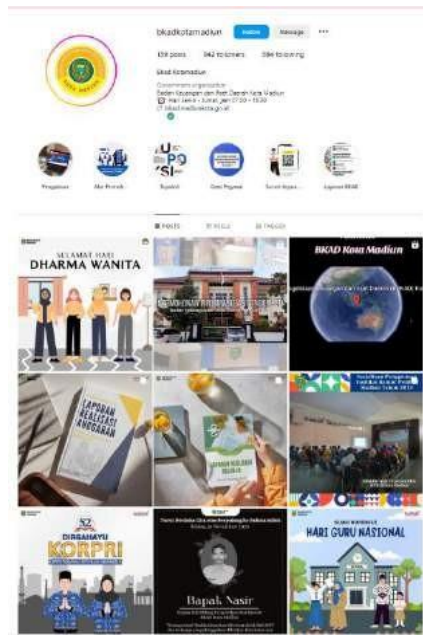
bkadkotamadiun Follow Message ···

159 posts 942 followers 394 following

Bkad Kotamadiun

Government organization
Badan Keuangan dan Aset Daerah Kota Madiun
Hari Senin - Jumat, Jam 07.00 - 15.30
bkad.madiunkota.go.id

Pengaduan
Aset Pemda
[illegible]
Data Pegawai
Survei Kepua...
Laporan BKAD

POSTS REELS TAGGED

SELAMAT HARI DHARMA WANITA

BKAD Kota Madiun

LAPORAN REALISASI ANGGARAN

DIRGAHAYU KORPRI

Bapak Nasir

HARI GURU NASIONAL